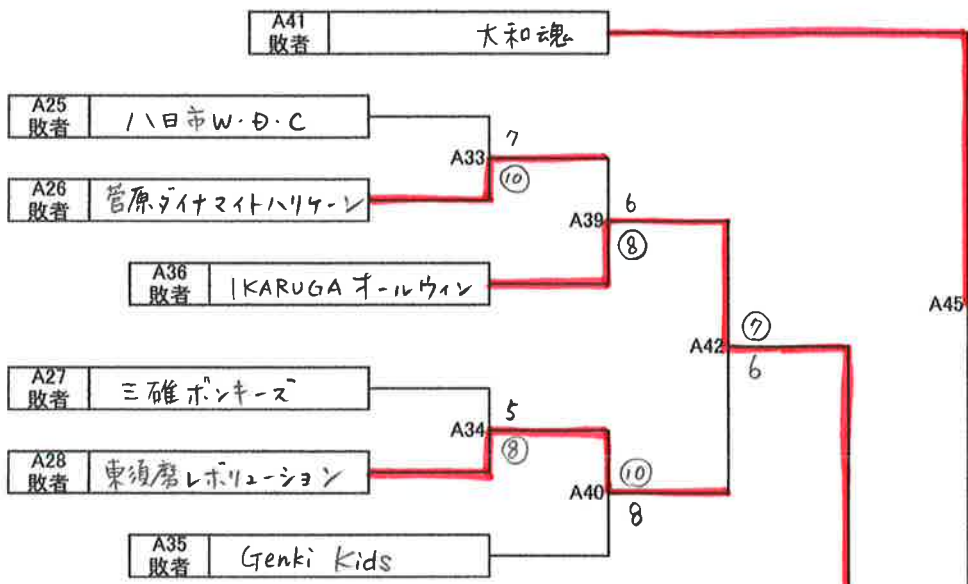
A41 敗者 大和魂

A25 敗者 八日市W・B・C

A26 敗者 菅原ダイナマイトハリケーン

A33 7 ⑩

A39 6 ⑧

A36 敗者 IKARUGA オールウィン

A45

A42 ⑦ 6

A27 敗者 三雄ボンキーズ

A28 敗者 東須磨レボリューション

A34 5 ⑧

A40 ⑩ 8

A35 敗者 Genki Kids